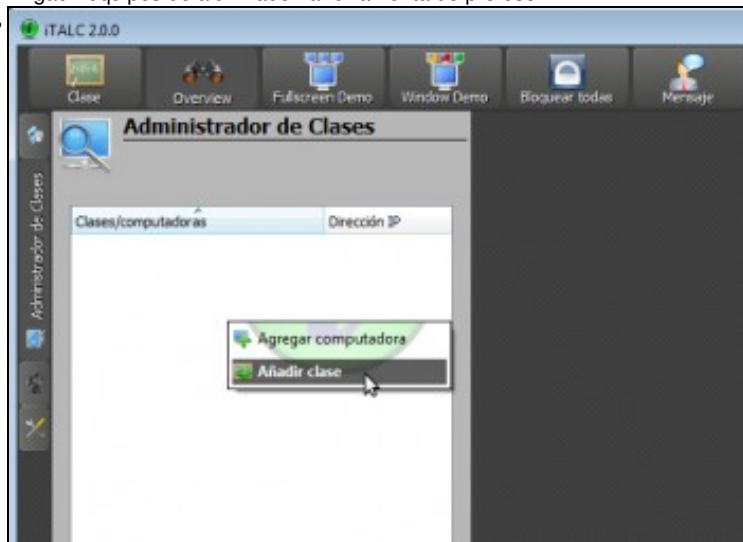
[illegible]

iTALC 2.0.0

Clase
Overview
Fullscreen Demo
Window Demo
Bloquear todas
Mensaje

Administrador de Clases

Administrador de Clases

| Clases/computadoras | Dirección IP |
|---|---|

Agregar computadora
Añadir clase